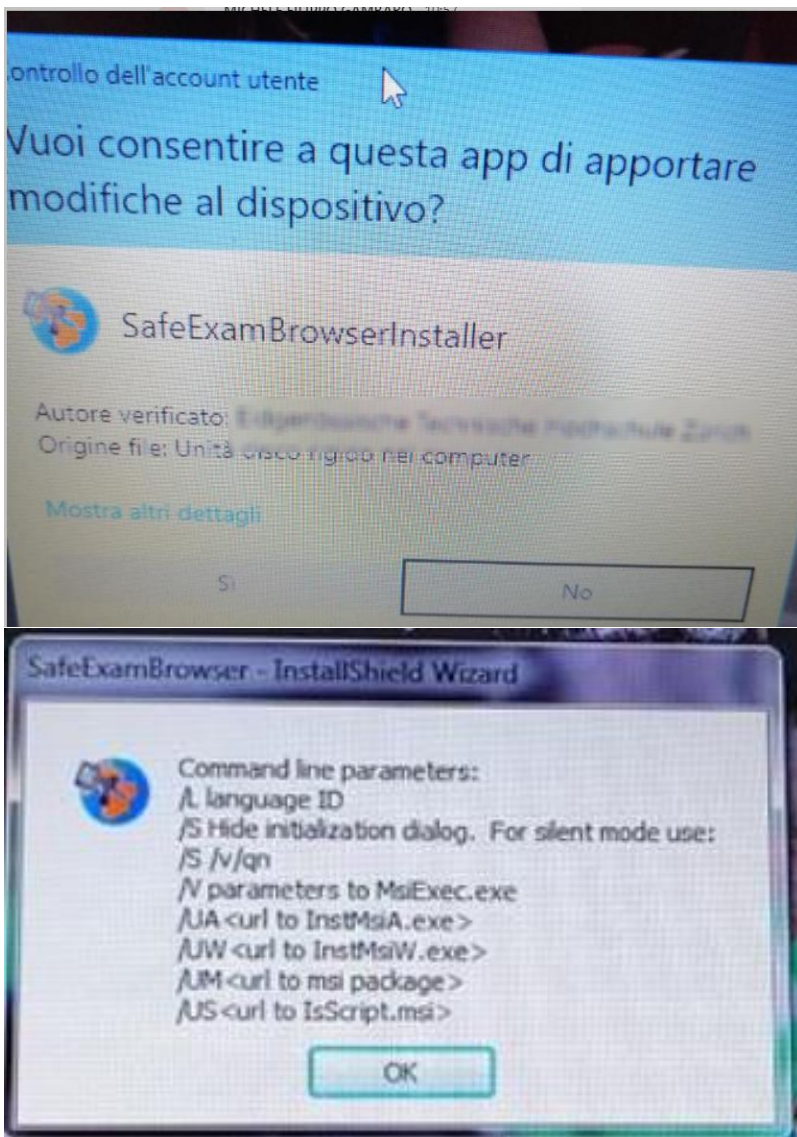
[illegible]

ontrollo dell'account utente

Vuoi consentire a questa app di apportare modifiche al dispositivo?

SafeExamBrowserInstaller

Autore verificato: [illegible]
Origine file: Unità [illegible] computer

Mostra altri dettagli

Sì

No

SafeExamBrowser - InstallShield Wizard

Command line parameters:
/L language ID
/S Hide initialization dialog. For silent mode use:
/S /v/qn
/V parameters to MsiExec.exe
/UA <url to InstMsiA.exe>
/UW <url to InstMsiW.exe>
/UM <url to msi package>
/US <url to IsScript.msi>

OK